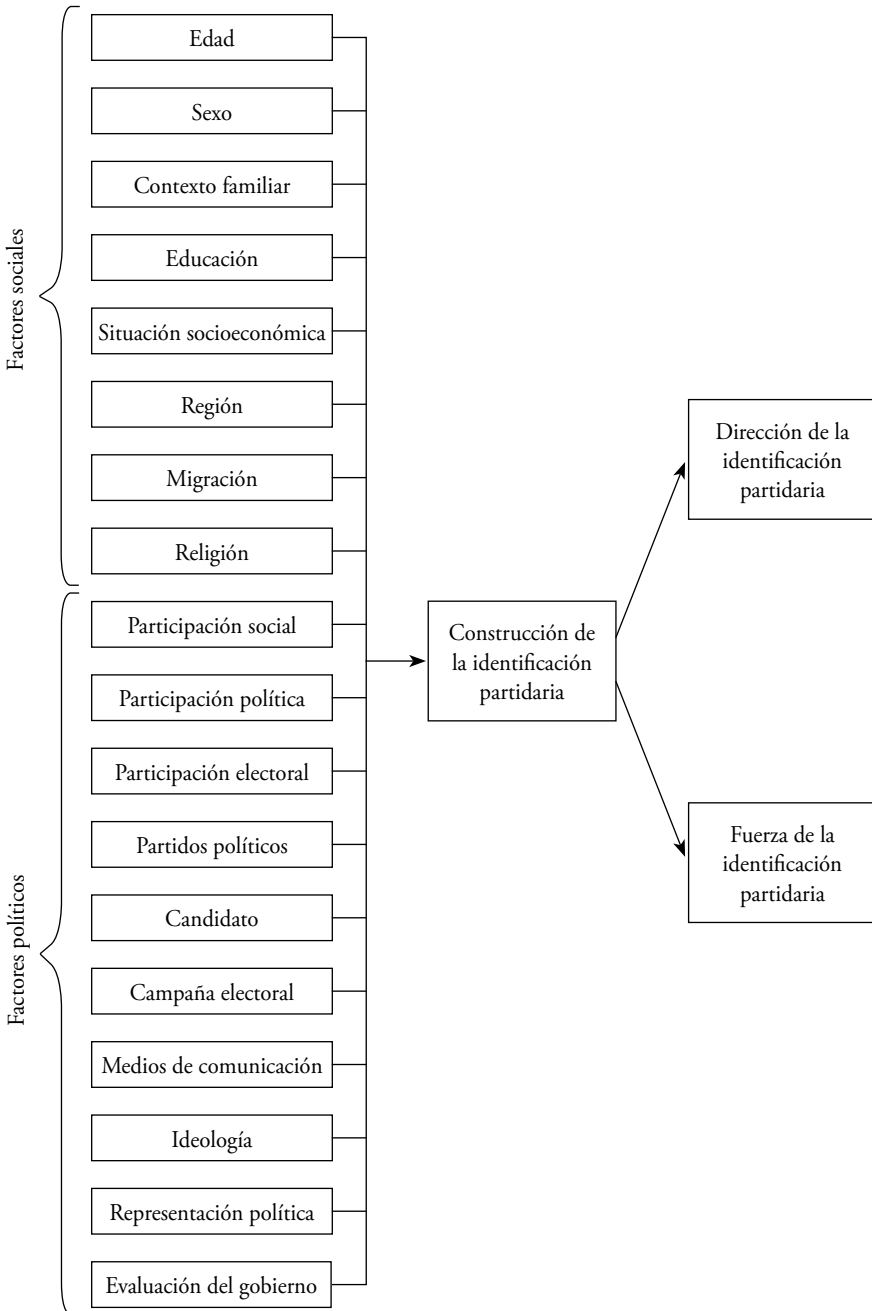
Factores sociales

Edad

Sexo

Contexto familiar

Educación

Situación socioeconómica

Región

Migración

Religión

Factores políticos

Participación social

Participación política

Participación electoral

Partidos políticos

Candidato

Campaña electoral

Medios de comunicación

Ideología

Representación política

Evaluación del gobierno

Construcción de la identificación partidaria

Dirección de la identificación partidaria

Fuerza de la identificación partidaria